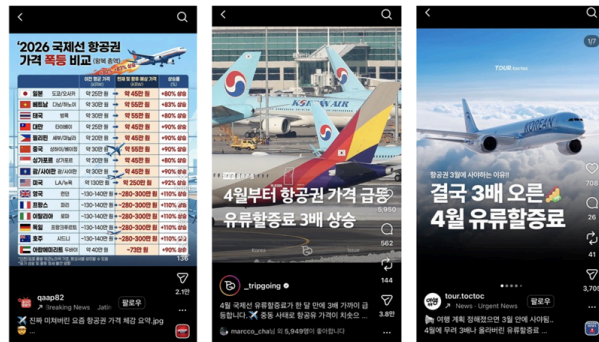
'2026 국제선 항공권 가격 폭등 비교

| | | | | |
|---|---|---|---|---|
| 일본 | 도쿄/오사카 | 약 25만 원 | 약 45만 원 | +80% 상승 |
| 베트남 | 다낭/하노이 | 약 30만 원 | 약 55만 원 | +83% 상승 |
| 태국 | 방콕 | 약 30만 원 | 약 55만 원 | +83% 상승 |
| 대만 | 타이베이 | 약 25만 원 | 약 45만 원 | +80% 상승 |
| 필리핀 | 세부/마닐라 | 약 30만 원 | 약 55만 원 | +83% 상승 |
| 중국 | 상하이/베이징 | 약 25만 원 | 약 45만 원 | +80% 상승 |
| 싱가포르 | 싱가포르 | 약 35만 원 | 약 65만 원 | +86% 상승 |
| 괌/사이판 | | 약 35만 원 | 약 65만 원 | +86% 상승 |
| 미국 | LA/뉴욕 | 약 130만 원 | 약 250만 원 | +92% 상승 |
| 영국 | 런던 | 약 130~140만 원 | 약 280~300만 원 | +110% 상승 |
| 프랑스 | 파리 | 약 130~140만 원 | 약 280~300만 원 | +110% 상승 |
| 이탈리아 | 로마 | 약 130~140만 원 | 약 280~300만 원 | +110% 상승 |
| 독일 | 프랑크푸르트 | 약 130~140만 원 | 약 280~300만 원 | +110% 상승 |
| 호주 | 시드니 | 약 130~140만 원 | 약 280~300만 원 | +110% 상승 |
| 아랍에미리트 | 두바이 | 약 130~140만 원 | 약 ~73만 원 | +110% 상승 |

2.1만
qaap82
Breaking News · Jatin
팔로우
진짜 미쳐버린 요즘 항공권 가격 체감 요약.jpg

KOREAN AIR
4월부터 항공권 가격 급등
유류할증료 3배 상승
5,950
562
144
3.8만
_tripgoing
4월 국제선 유류할증료가 한 달 만에 3배 가까이 급등합니다. ✈️ 중동 사태로 항공유 가격이 치솟으
marcco_cha님 외 5,949명이 좋아합니다

TOUR toctoc
항공권 3월에 사야하는 이유!!
결국 3배 오른
4월 유류할증료
708
41
3,706
tour.toctoc
News · Urgent News
팔로우
이행 계획 정해졌으면 3월 안에 사야됨...
항공권 3배 올라버린 유류할증료